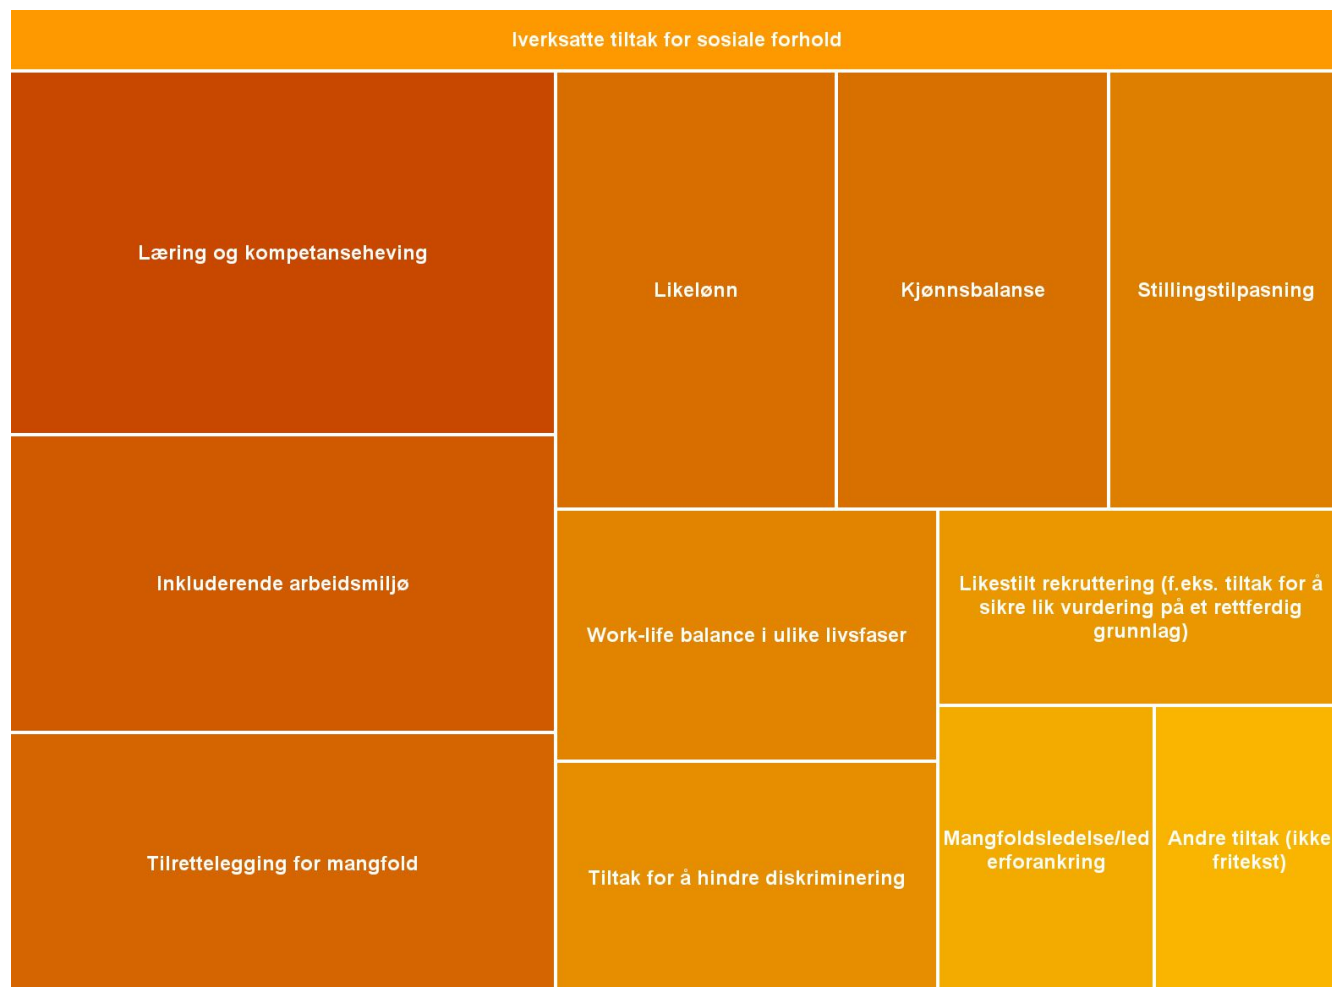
Iverksatte tiltak for sosiale forhold

Læring og kompetanseheving

Likelønn

Kjønnsbalanse

Stillingstilpasning

Inkluderende arbeidsmiljø

Work-life balance i ulike livsfaser

Likestilt rekruttering (f.eks. tiltak for å sikre lik vurdering på et rettferdig grunnlag)

Tilrettelegging for mangfold

Tiltak for å hindre diskriminering

Mangfoldsledelse/lederforankring

Andre tiltak (ikke fritekst)